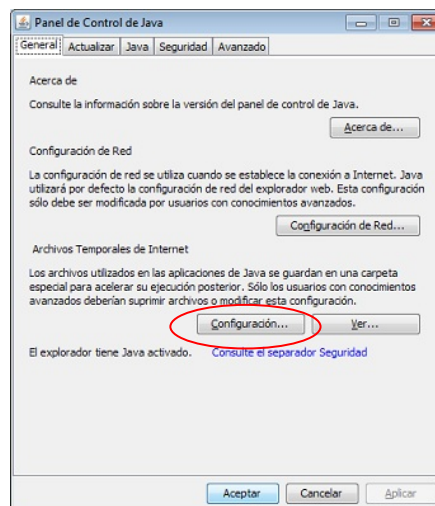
Panel de Control de Java

General | Actualizar | Java | Seguridad | Avanzado

Acerca de

Consulte la información sobre la versión del panel de control de Java.

Acerca de...

Configuración de Red

La configuración de red se utiliza cuando se establece la conexión a Internet. Java utilizará por defecto la configuración de red del explorador web. Esta configuración sólo debe ser modificada por usuarios con conocimientos avanzados.

Configuración de Red...

Archivos Temporales de Internet

Los archivos utilizados en las aplicaciones de Java se guardan en una carpeta especial para acelerar su ejecución posterior. Sólo los usuarios con conocimientos avanzados deberían suprimir archivos o modificar esta configuración.

Configuración... | Ver...

El explorador tiene Java activado. Consulte el separador Seguridad

Aceptar | Cancelar | Aplicar